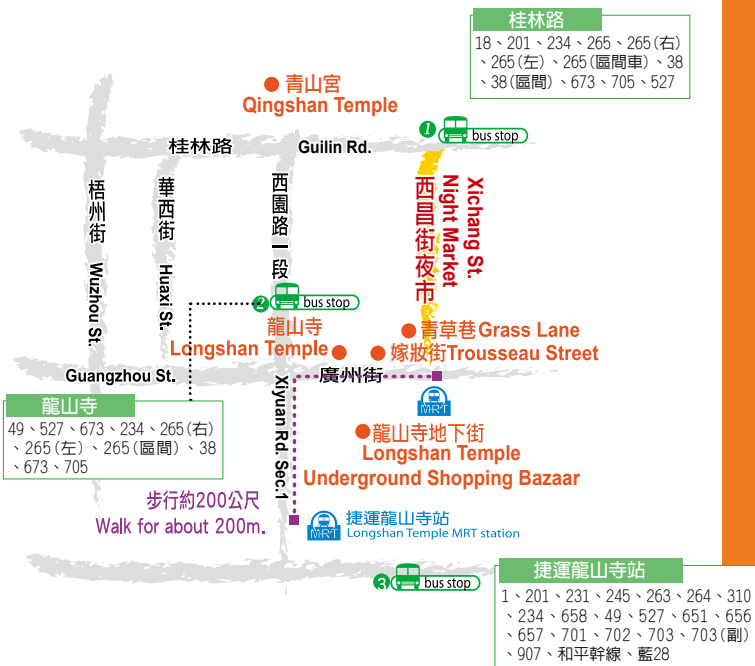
桂林路
18、201、234、265、265(右)、265(左)、265(區間車)、38、38(區間)、673、705、527

青山宮
Qingshan Temple

1 bus stop

桂林路 Guilin Rd.

梧州街 Wuzhou St.

華西街 Huaxi St.

西園路一段

Xichang St. Night Market
西昌街夜市

2 bus stop

龍山寺
Longshan Temple

青草巷 Grass Lane

嫁妝街 Trousseau Street

Guangzhou St.

廣州街

龍山寺
49、527、673、234、265(右)、265(左)、265(區間)、38、673、705

Xiyuan Rd. Sec.1

MRT

龍山寺地下街
Longshan Temple
Underground Shopping Bazaar

步行約200公尺
Walk for about 200m.

MRT 捷運龍山寺站
Longshan Temple MRT station

3 bus stop

捷運龍山寺站
1、201、231、245、263、264、310、234、658、49、527、651、656、657、701、702、703、703(副)、907、和平幹線、藍28